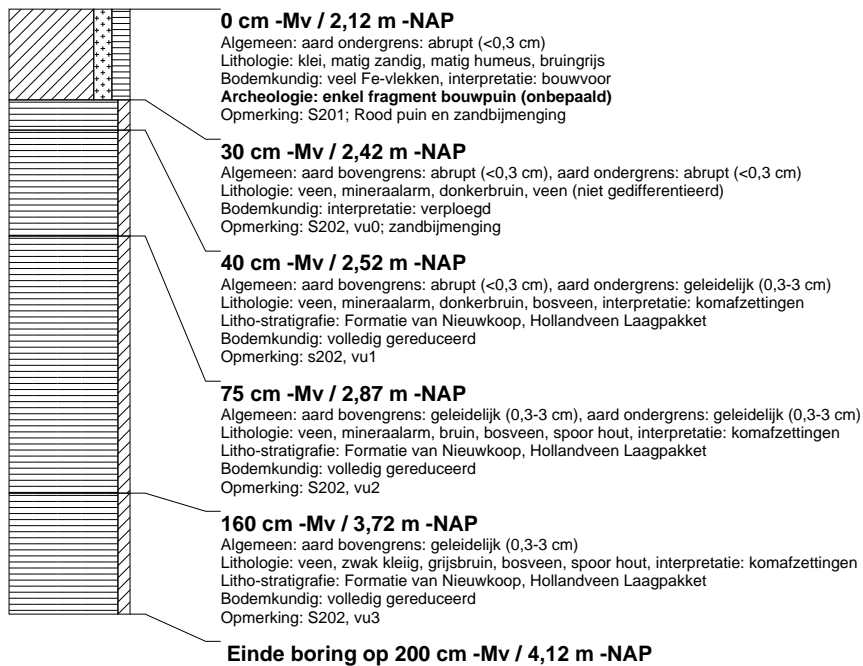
**0 cm -Mv / 2,12 m -NAP**
Algemeen: aard ondergrens: abrupt (<0,3 cm)
Lithologie: klei, matig zandig, matig humeus, bruingrijs
Bodemkundig: veel Fe-vlekken, interpretatie: bouwvoor
**Archeologie: enkel fragment bouwpuin (onbepaald)**
Opmerking: S201; Rood puin en zandbijmenging

**30 cm -Mv / 2,42 m -NAP**
Algemeen: aard bovengrens: abrupt (<0,3 cm), aard ondergrens: abrupt (<0,3 cm)
Lithologie: veen, mineraalarm, donkerbruin, veen (niet gedifferentieerd)
Bodemkundig: interpretatie: verploegd
Opmerking: S202, vu0; zandbijmenging

**40 cm -Mv / 2,52 m -NAP**
Algemeen: aard bovengrens: abrupt (<0,3 cm), aard ondergrens: geleidelijk (0,3-3 cm)
Lithologie: veen, mineraalarm, donkerbruin, bosveen, interpretatie: komafzettingen
Litho-stratigrafie: Formatie van Nieuwkoop, Hollandveen Laagpakket
Bodemkundig: volledig gereduceerd
Opmerking: s202, vu1

**75 cm -Mv / 2,87 m -NAP**
Algemeen: aard bovengrens: geleidelijk (0,3-3 cm), aard ondergrens: geleidelijk (0,3-3 cm)
Lithologie: veen, mineraalarm, bruin, bosveen, spoor hout, interpretatie: komafzettingen
Litho-stratigrafie: Formatie van Nieuwkoop, Hollandveen Laagpakket
Bodemkundig: volledig gereduceerd
Opmerking: S202, vu2

**160 cm -Mv / 3,72 m -NAP**
Algemeen: aard bovengrens: geleidelijk (0,3-3 cm)
Lithologie: veen, zwak kleiig, grijsbruin, bosveen, spoor hout, interpretatie: komafzettingen
Litho-stratigrafie: Formatie van Nieuwkoop, Hollandveen Laagpakket
Bodemkundig: volledig gereduceerd
Opmerking: S202, vu3

**Einde boring op 200 cm -Mv / 4,12 m -NAP**